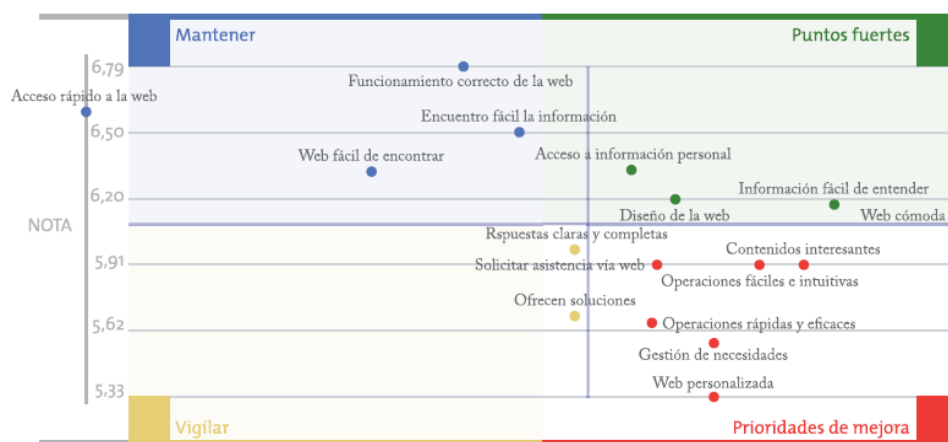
Mantener

Puntos fuertes

6,79

6,50

6,20

5,91

5,62

5,33

NOTA

Acceso rápido a la web

Funcionamiento correcto de la web

Encuentro fácil la información

Web fácil de encontrar

Acceso a información personal

Información fácil de entender

Diseño de la web

Web cómoda

Rspuestas claras y completas

Contenidos interesantes

Solicitar asistencia vía web

Operaciones fáciles e intuitivas

Ofrecen soluciones

Operaciones rápidas y eficaces

Gestión de necesidades

Web personalizada

Vigilar

Prioridades de mejora